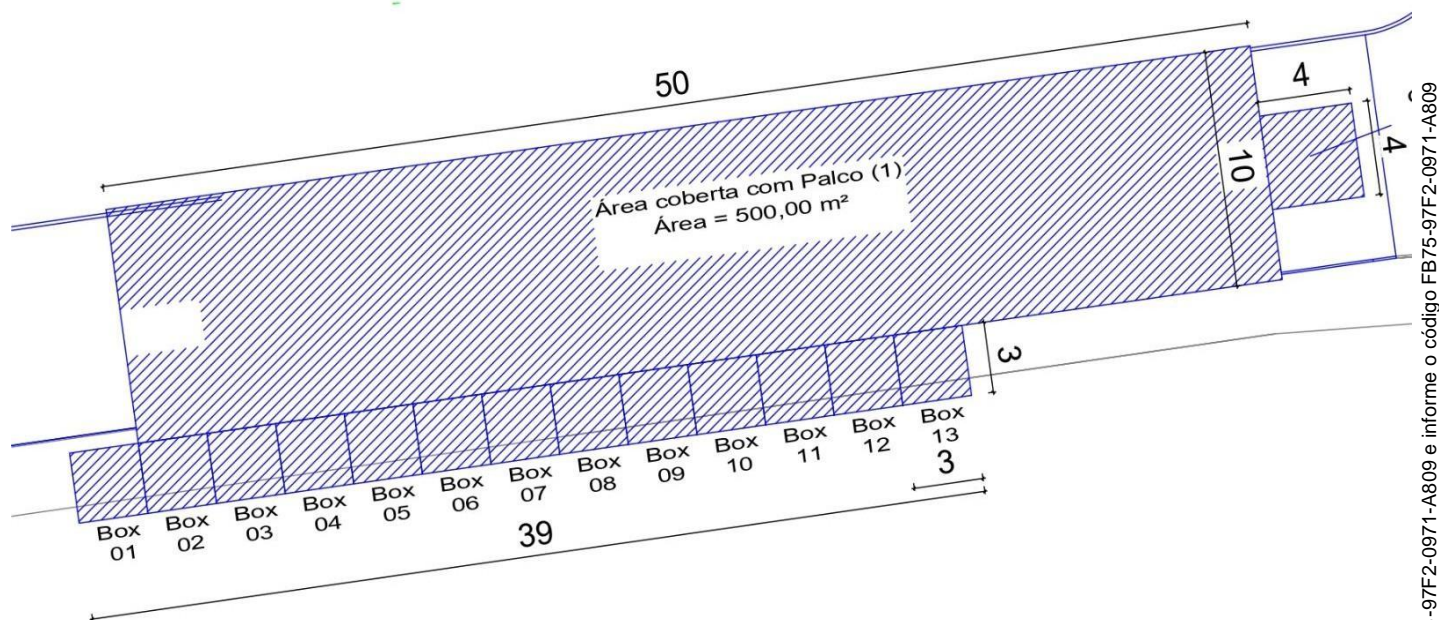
50

4

10

4

Área coberta com Palco (1)
Área = 500,00 m²

3

Box 01
Box 02
Box 03
Box 04
Box 05
Box 06
Box 07
Box 08
Box 09
Box 10
Box 11
Box 12
Box 13

3

39

-97F2-0971-A809 e informe o código FB75-97F2-0971-A809